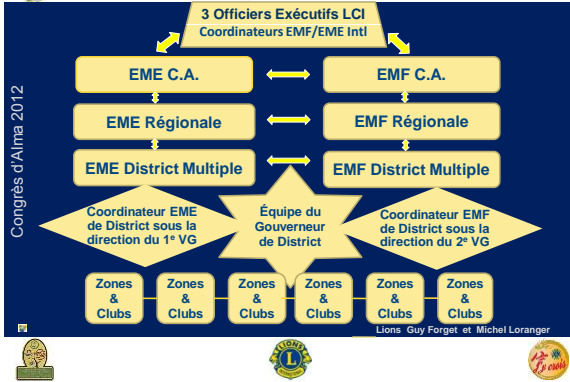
3 Officiers Exécutifs LCI
Coordinateurs EMF/EME Intl

Congrès d'Alma 2012

EME C.A.

EMF C.A.

EME Régionale

EMF Régionale

EME District Multiple

EMF District Multiple

Coordinateur EME de District sous la direction du 1e VG

Équipe du Gouverneur de District

Coordinateur EMF de District sous la direction du 2e VG

Zones & Clubs

Zones & Clubs

Zones & Clubs

Zones & Clubs

Zones & Clubs

Zones & Clubs

Lions Guy Forget et Michel Loranger

LIONS